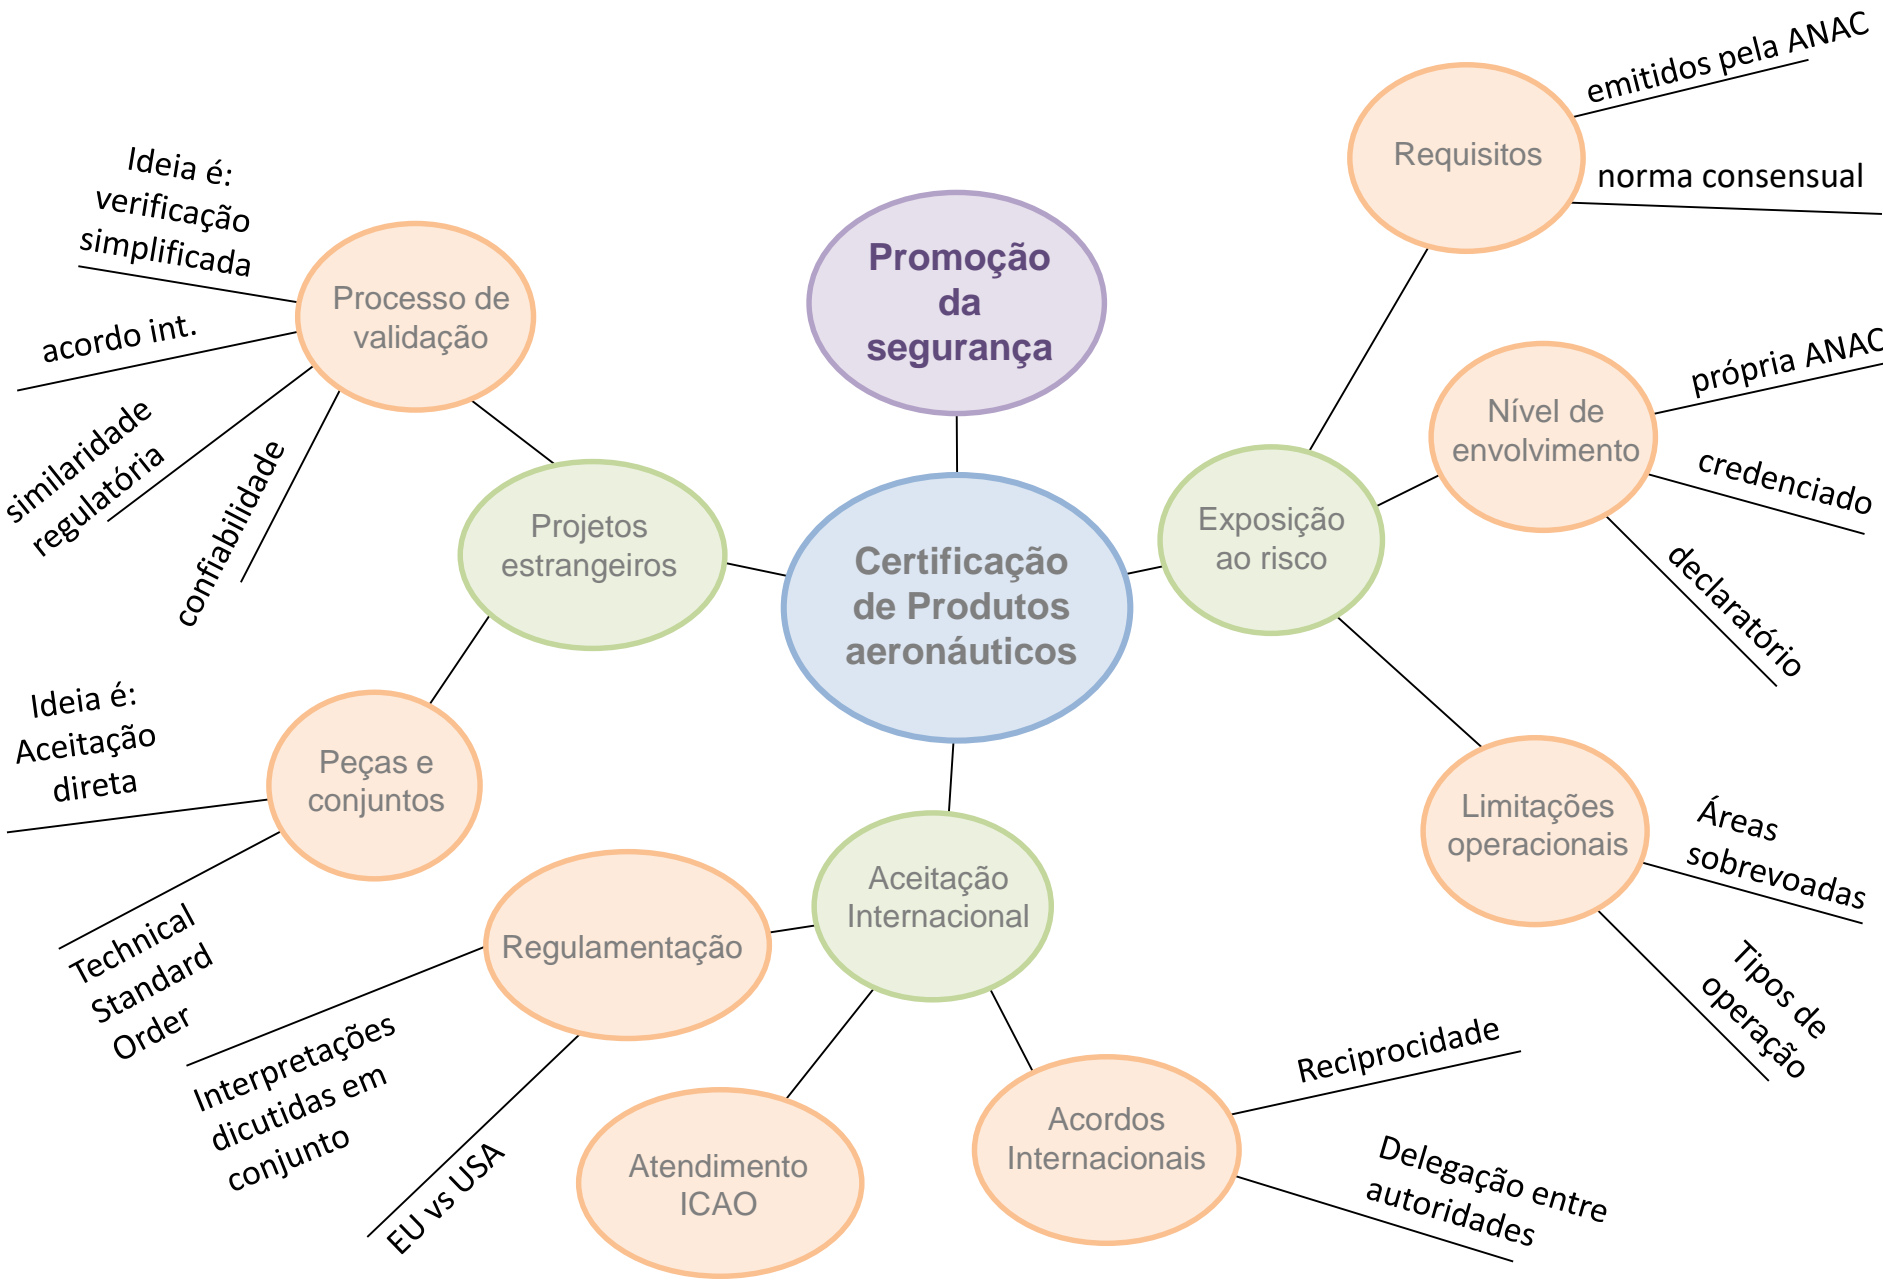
Promoção da segurança

Certificação de Produtos aeronáuticos

Projetos estrangeiros

Processo de validação

Ideia é: verificação simplificada

acordo int.

similaridade regulatória

confiabilidade

Peças e conjuntos

Ideia é: Aceitação direta

Technical Standard Order

Aceitação Internacional

Regulamentação

Interpretações dicutidas em conjunto

EU vs USA

Atendimento ICAO

Acordos Internacionais

Reciprocidade

Delegação entre autoridades

Exposição ao risco

Requisitos

emitidos pela ANAC

norma consensual

Nível de envolvimento

própria ANAC

credenciado

declaratório

Limitações operacionais

Áreas sobrevoadas

Tipos de operação